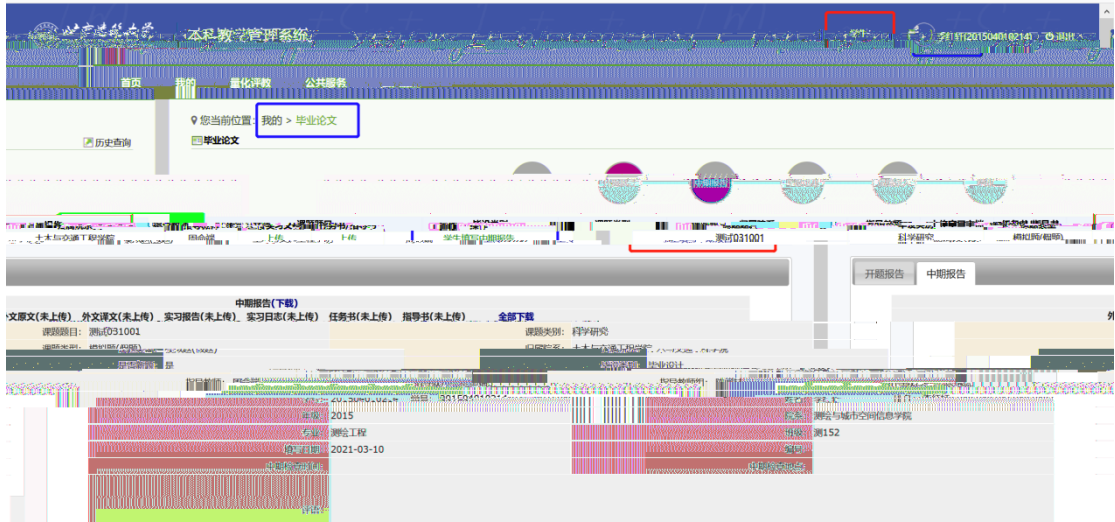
本科教学管理系统

首页　我的　量化评教　公共服务

您当前位置：我的 > 毕业论文

历史查询

毕业论文

土木与交通工程学院　上传　学生填写中期报告　测试031001　科学研究　模拟题(假题)

开题报告　中期报告

中期报告(下载)

外文原文(未上传)　外文译文(未上传)　实习报告(未上传)　实习日志(未上传)　任务书(未上传)　指导书(未上传)　全部下载

课题题目：测试031001　课题类别：科学研究

课题来源：模拟题(假题)　归属院系：土木与交通工程学院

毕业设计

年级　2015

学院　测绘与城市空间信息学院

专业　测绘工程

班级　测152

填写日期　2021-03-10

评语